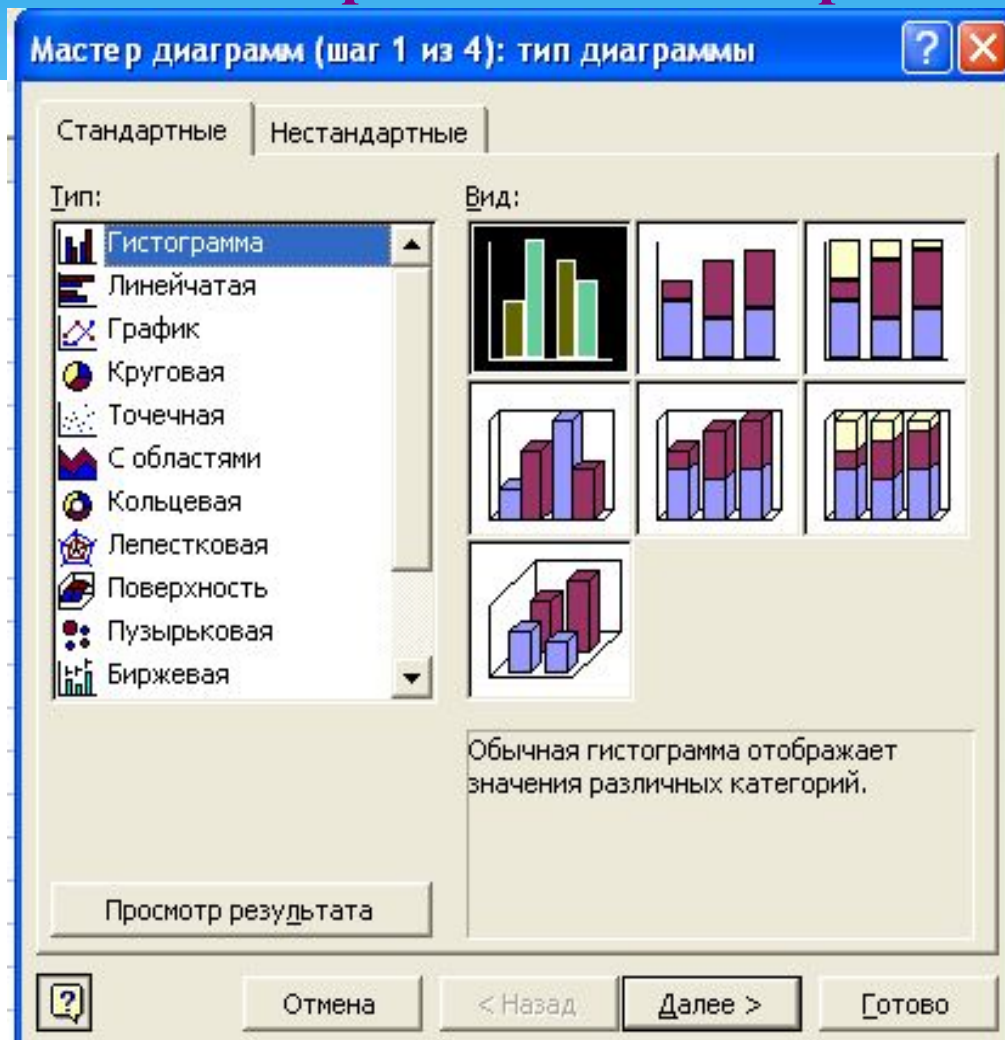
Мастер диаграмм (шаг 1 из 4): тип диаграммы

Стандартные | Нестандартные

Тип:

Гистограмма
Линейчатая
График
Круговая
Точечная
С областями
Кольцевая
Лепестковая
Поверхность
Пузырьковая
Биржевая

Вид:

Обычная гистограмма отображает значения различных категорий.

Просмотр результата

Отмена
< Назад
Далее >
Готово